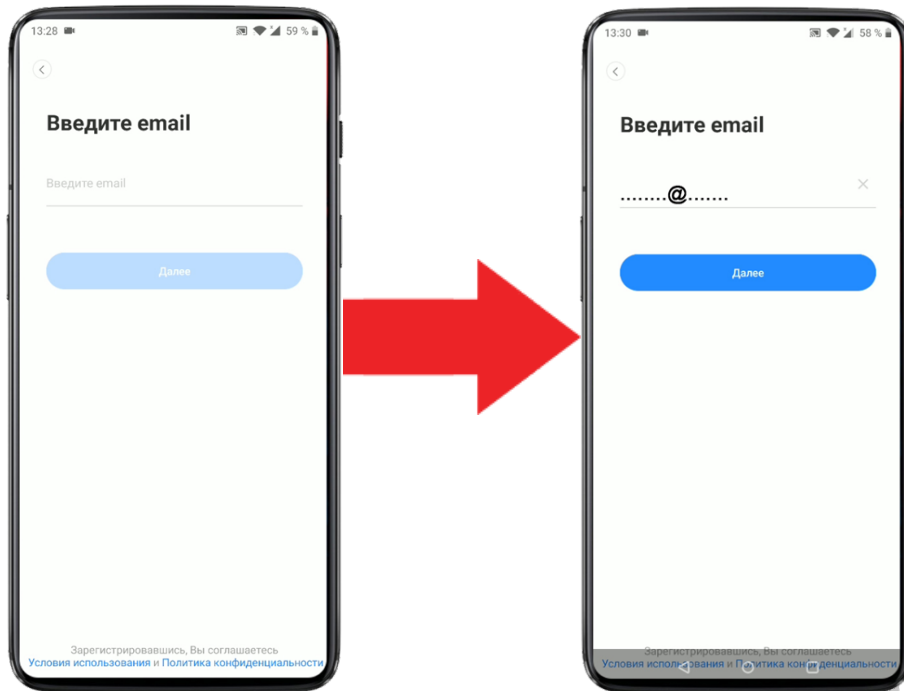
13:28 59 %

Введите email

Введите email

Далее

Зарегистрировавшись, Вы соглашаетесь Условия использования и Политика конфиденциальности

13:30 58 %

Введите email

.........@.......

Далее

Зарегистрировавшись, Вы соглашаетесь Условия использования и Политика конфиденциальности